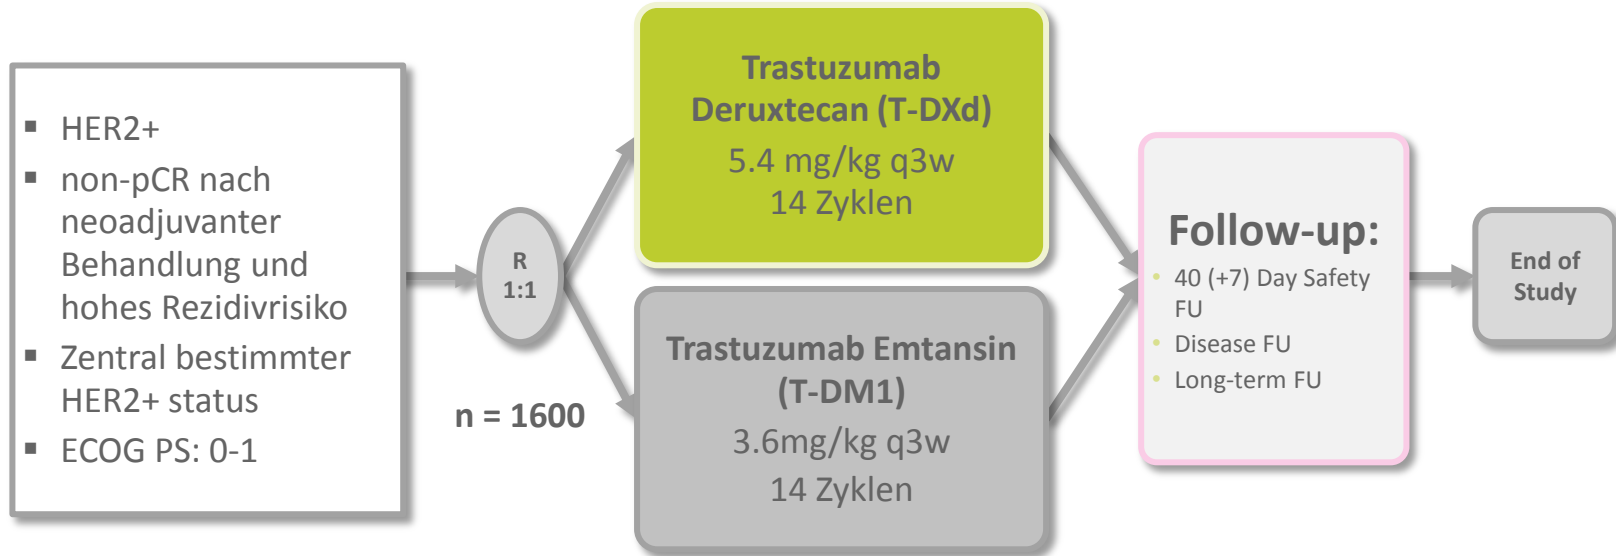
- HER2+
- non-pCR nach neoadjuvanter Behandlung und hohes Rezidivrisiko
- Zentral bestimmter HER2+ status
- ECOG PS: 0-1

R
1:1

n = 1600

**Trastuzumab Deruxtecan (T-DXd)**
5.4 mg/kg q3w
14 Zyklen

**Trastuzumab Emtansin (T-DM1)**
3.6mg/kg q3w
14 Zyklen

**Follow-up:**
- 40 (+7) Day Safety FU
- Disease FU
- Long-term FU

End of Study